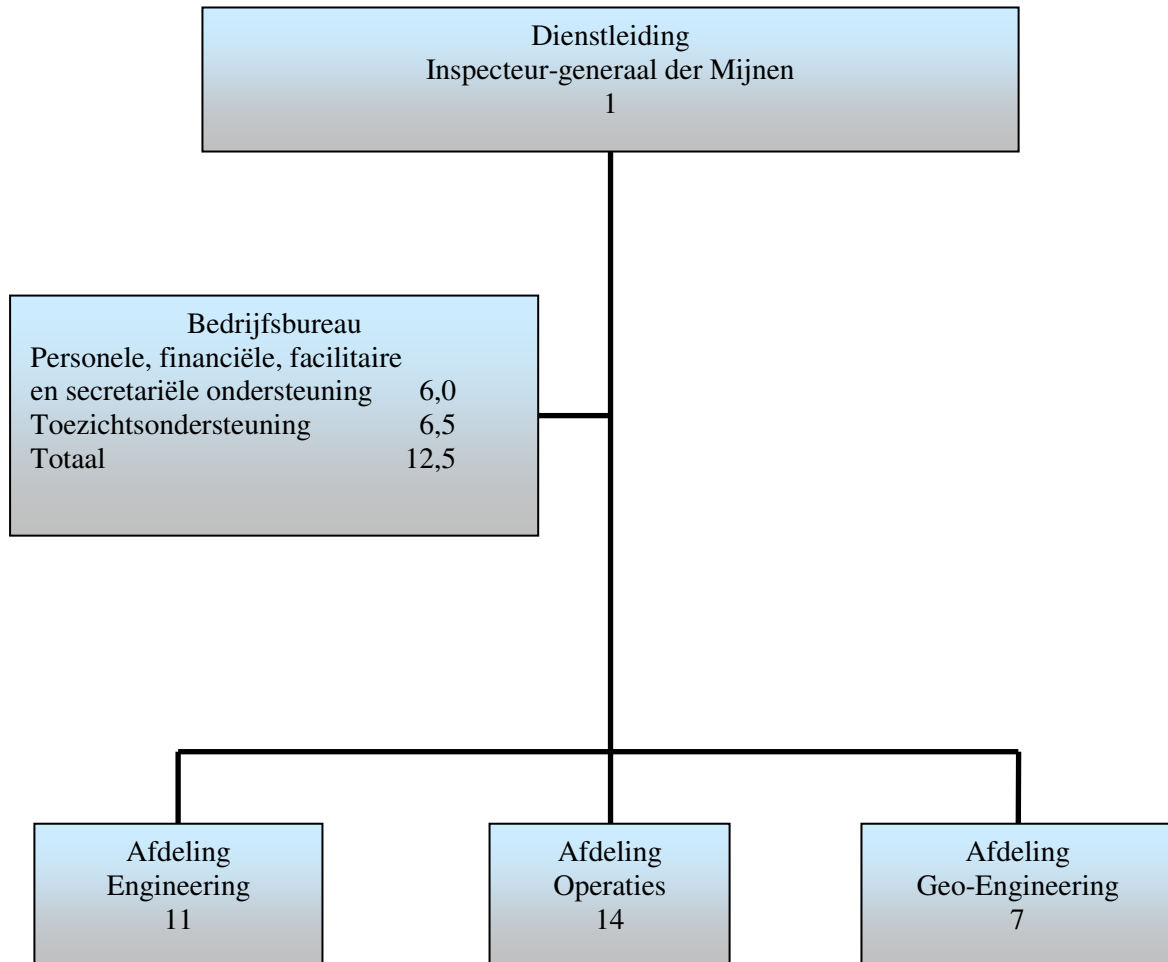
Dienstleiding
Inspecteur-generaal der Mijnen
1

Bedrijfsbureau
Personele, financiële, facilitaire en secretariële ondersteuning 6,0
Toezichtsondersteuning 6,5
Totaal 12,5

Afdeling
Engineering
11

Afdeling
Operaties
14

Afdeling
Geo-Engineering
7